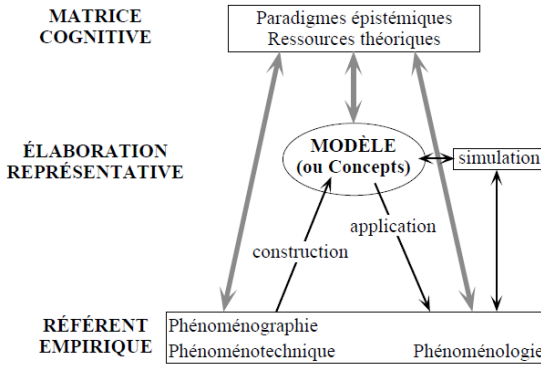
MATRICE COGNITIVE

Paradigmes épistémiques
Ressources théoriques

ÉLABORATION REPRÉSENTATIVE

MODÈLE
(ou Concepts)

simulation

application

construction

RÉFÉRENT EMPIRIQUE

Phénoménographie
Phénoménotechnique

Phénoménologie